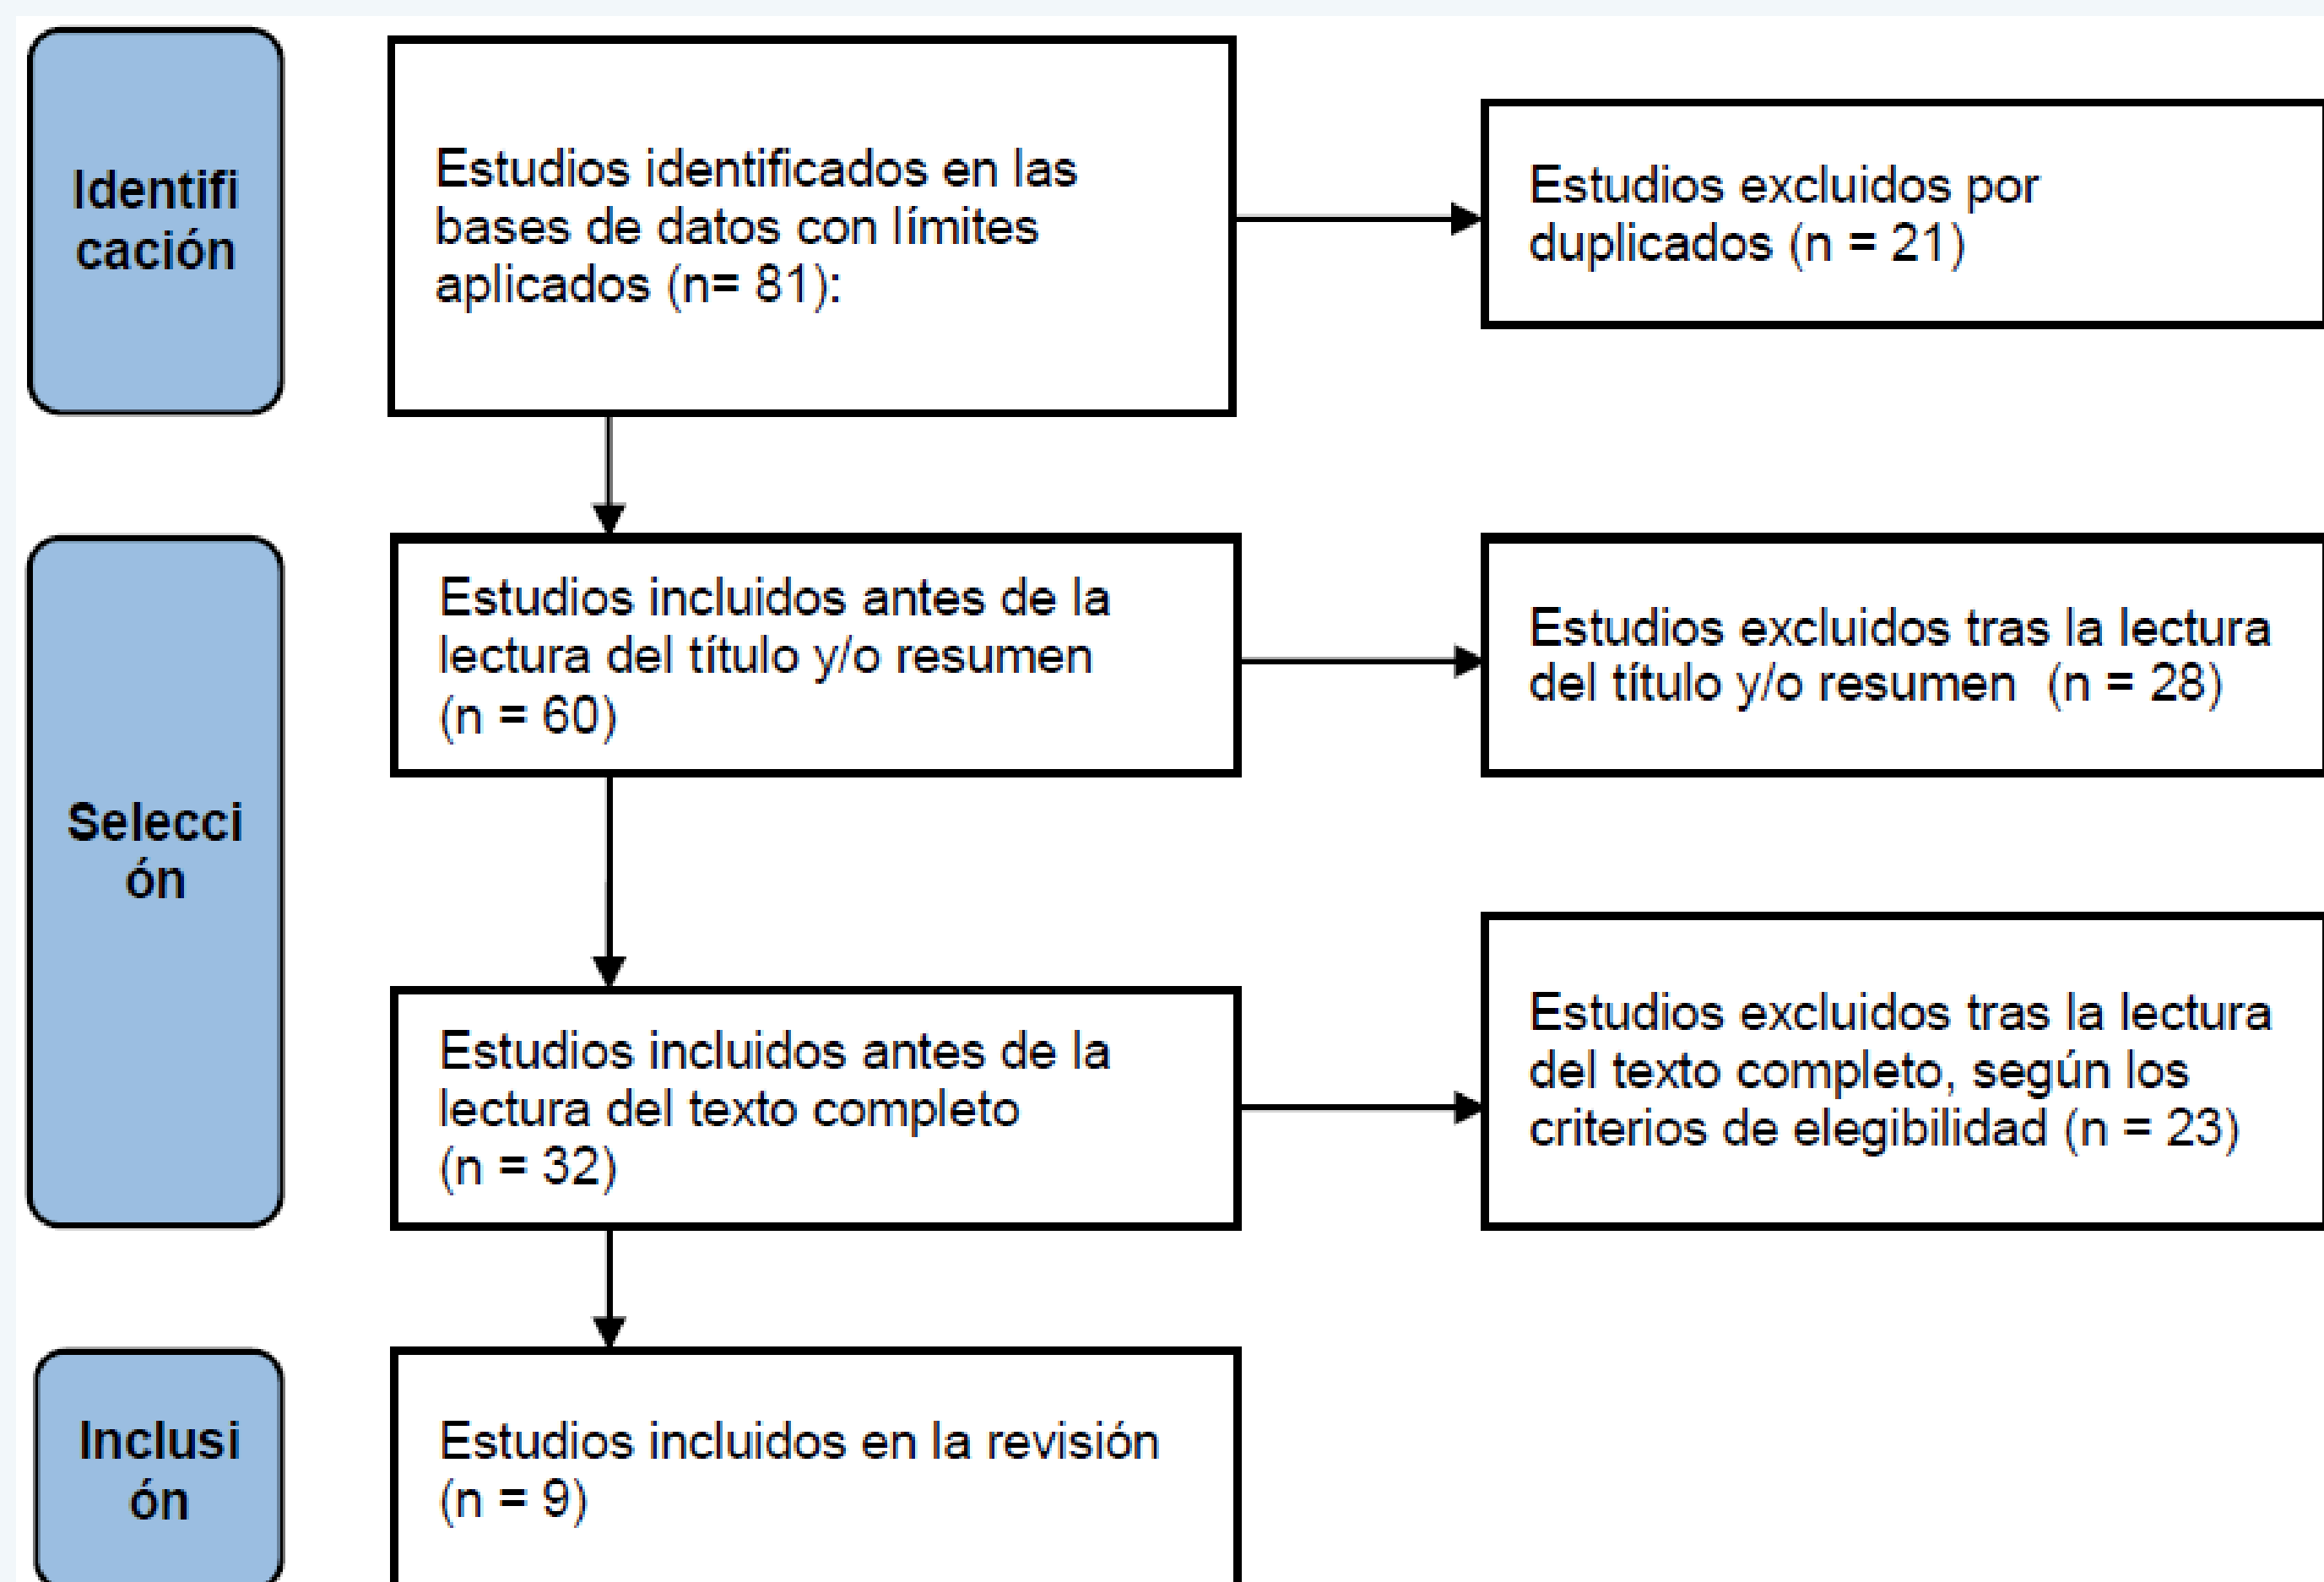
Identificación

Estudios identificados en las bases de datos con límites aplicados (n= 81):

Estudios excluidos por duplicados (n = 21)

Selección

Estudios incluidos antes de la lectura del título y/o resumen (n = 60)

Estudios excluidos tras la lectura del título y/o resumen (n = 28)

Estudios incluidos antes de la lectura del texto completo (n = 32)

Estudios excluidos tras la lectura del texto completo, según los criterios de elegibilidad (n = 23)

Inclusión

Estudios incluidos en la revisión (n = 9)